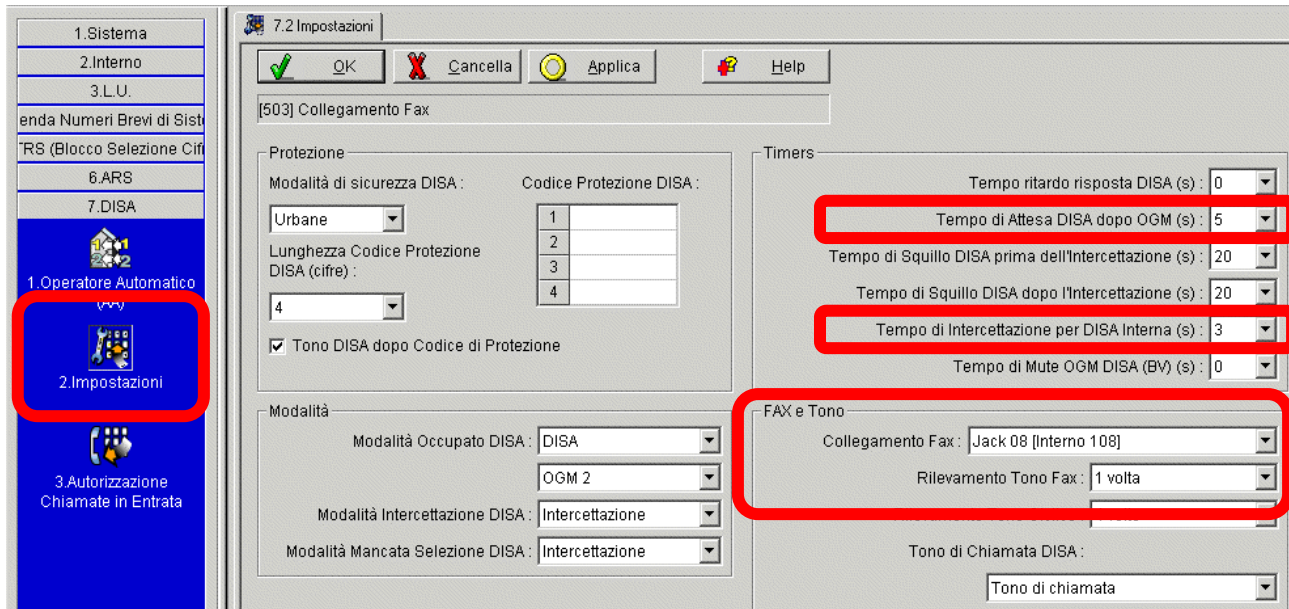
1.Sistema
2.Interno
3.L.U.
enda Numeri Brevi di Siste
TRS (Blocco Selezione Cifr
6.ARS
7.DISA
1.Operatore Automatico (AA)
2.Impostazioni
3.Autorizzazione Chiamate in Entrata

7.2 Impostazioni

OK
Cancella
Applica
Help

[503] Collegamento Fax

Protezione
Modalità di sicurezza DISA :
Urbane
Codice Protezione DISA :
| 1 | |
| 2 | |
| 3 | |
| 4 | |
Lunghezza Codice Protezione DISA (cifre) :
4
Tono DISA dopo Codice di Protezione

Timers
Tempo ritardo risposta DISA (s) : 0
Tempo di Attesa DISA dopo OGM (s) : 5
Tempo di Squillo DISA prima dell'Intercettazione (s) : 20
Tempo di Squillo DISA dopo l'Intercettazione (s) : 20
Tempo di Intercettazione per DISA Interna (s) : 3
Tempo di Mute OGM DISA (BV) (s) : 0

Modalità
Modalità Occupato DISA : DISA
OGM 2
Modalità Intercettazione DISA : Intercettazione
Modalità Mancata Selezione DISA : Intercettazione

FAX e Tono
Collegamento Fax : Jack 08 [Interno 108]
Rilevamento Tono Fax : 1 volta
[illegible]
Tono di Chiamata DISA :
Tono di chiamata